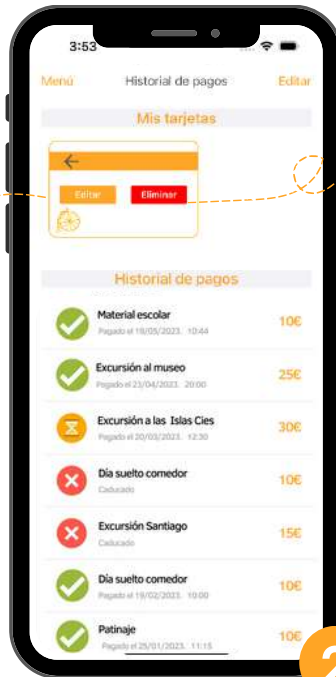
3:53

Menú

Historial de pagos

Editar

Mis tarjetas

Editar

Eliminar

Historial de pagos

Material escolar
Pagado el 18/05/2023. 10:44
10€

Excursión al museo
Pagado el 23/04/2023. 20:00
25€

Excursión a las Islas Cíes
Pagado el 20/03/2023. 12:30
30€

Día suelto comedor
Caducado
10€

Excursión Santiago
Caducado
15€

Día suelto comedor
Pagado el 19/02/2023. 10:00
10€

Patinaje
Pagado el 25/01/2023. 11:15
10€